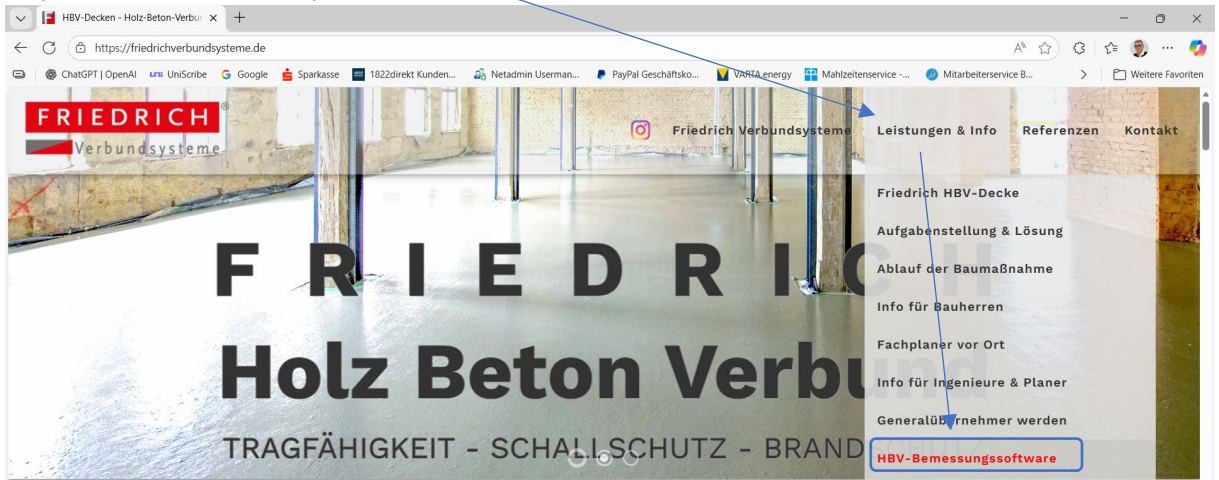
HBV-Decken - Holz-Beton-Verbur ×

https://friedrichverbundsysteme.de

ChatGPT | OpenAI UniScribe Google Sparkasse 1822direkt Kunden... Netadmin Userman... PayPal Geschäftsko... VARTA energy Mahlzeitenservice -... Mitarbeiterservice B... Weitere Favoriten

FRIEDRICH Verbundsysteme

Friedrich Verbundsysteme Leistungen & Info Referenzen Kontakt

Friedrich HBV-Decke
Aufgabenstellung & Lösung
Ablauf der Baumaßnahme
Info für Bauherren
Fachplaner vor Ort
Info für Ingenieure & Planer
Generalüb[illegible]rnehmer werden
HBV-Bemessungssoftware

F R I E D R I C

Holz Beton Verbu

TRAGFÄHIGKEIT - SCHALLSCHUTZ - BRAND